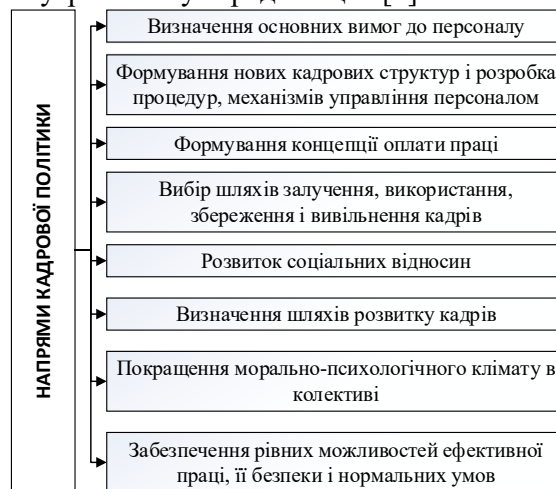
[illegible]

НАПРЯМИ КАДРОВОЇ ПОЛІТИКИ

Визначення основних вимог до персоналу

Формування нових кадрових структур і розробка процедур, механізмів управління персоналом

Формування концепції оплати праці

Вибір шляхів залучення, використання, збереження і вивільнення кадрів

Розвиток соціальних відносин

Визначення шляхів розвитку кадрів

Покращення морально-психологічного клімату в колективі

Забезпечення рівних можливостей ефективної праці, її безпеки і нормальних умов